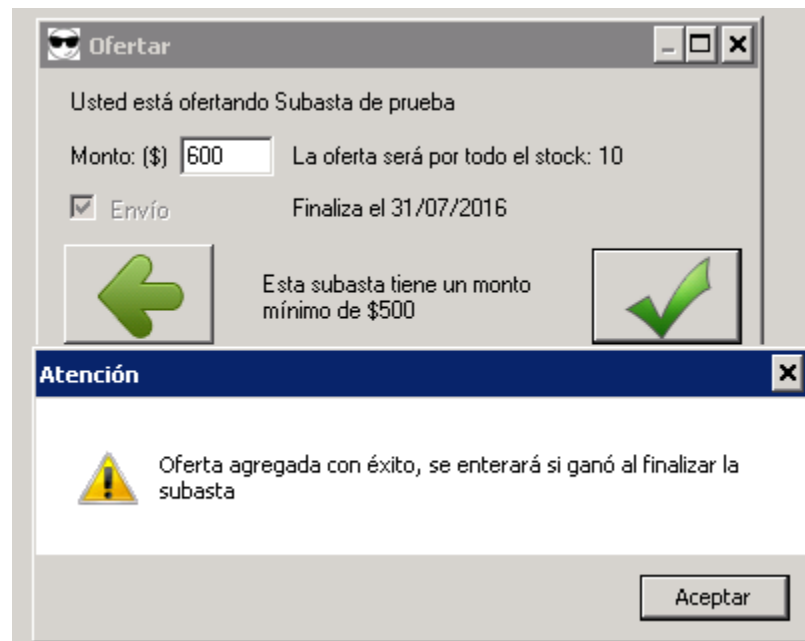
Ofertar

Usted está ofertando Subasta de prueba

Monto: ($) 600

La oferta será por todo el stock: 10

Envío

Finaliza el 31/07/2016

Esta subasta tiene un monto mínimo de $500

Atención

Oferta agregada con éxito, se enterará si ganó al finalizar la subasta

Aceptar